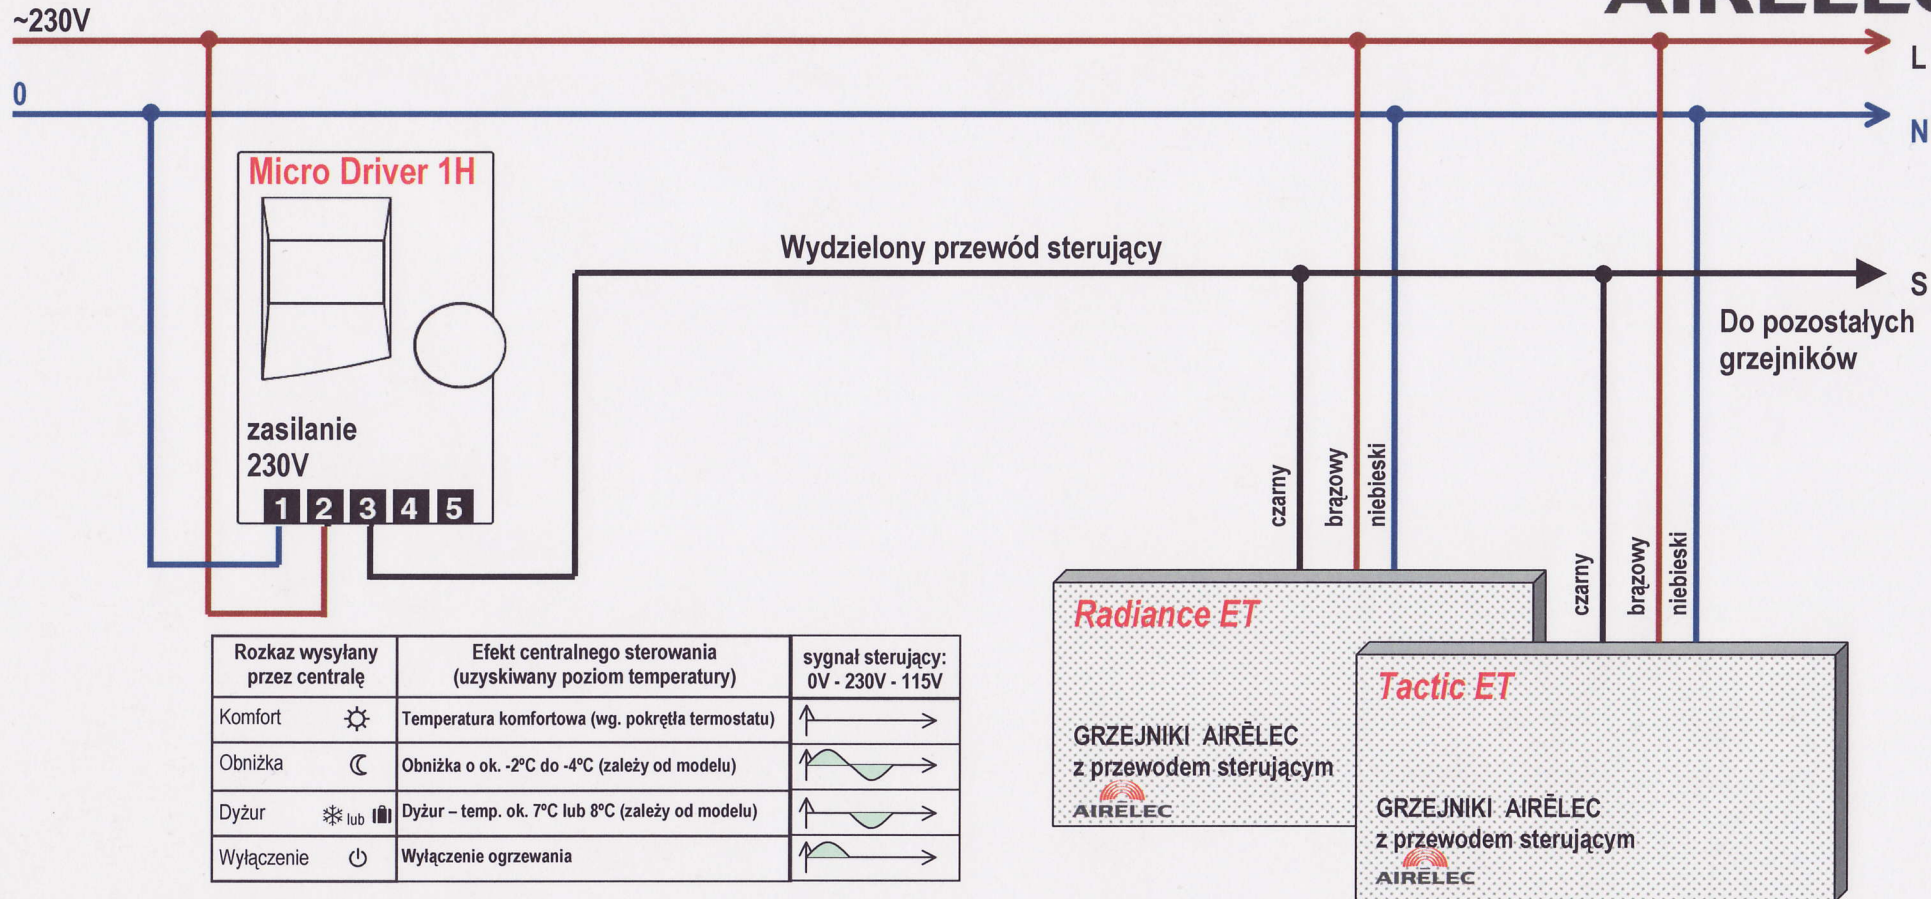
~230V

0

L

N

S

Micro Driver 1H

zasilanie 230V

1 2 3 4 5

Wydzielony przewód sterujący

Do pozostałych grzejników

czarny brązowy niebieski

czarny brązowy niebieski

Radiance ET

GRZEJNIKI AIRĒLEC z przewodem sterującym

AIRĒLEC

Tactic ET

GRZEJNIKI AIRĒLEC z przewodem sterującym

AIRĒLEC

| Rozkaz wysyłany przez centralę | Efekt centralnego sterowania (uzyskiwany poziom temperatury) | sygnał sterujący: 0V - 230V - 115V |
|---|---|---|
| Komfort | Temperatura komfortowa (wg. pokrętła termostatu) | |
| Obniżka | Obniżka o ok. -2°C do -4°C (zależy od modelu) | |
| Dyżur lub | Dyżur – temp. ok. 7°C lub 8°C (zależy od modelu) | |
| Wyłączenie | Wyłączenie ogrzewania | |